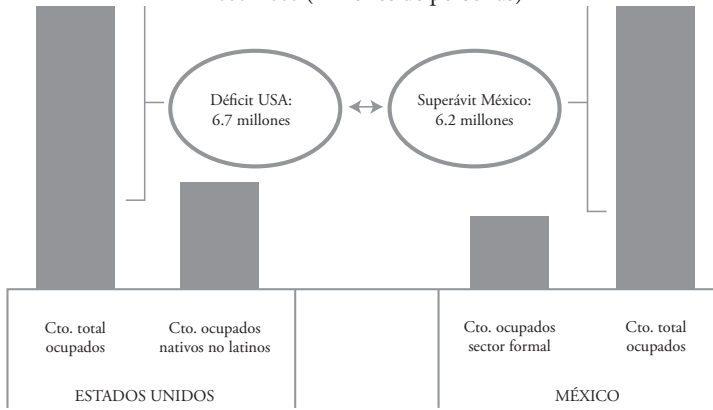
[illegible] (millones de personas)

Déficit USA: 6.7 millones

Superávit México: 6.2 millones

| Cto. total ocupados | Cto. ocupados nativos no latinos | | Cto. ocupados sector formal | Cto. total ocupados |
|---|---|---|---|---|
| ESTADOS UNIDOS | | | MÉXICO | |